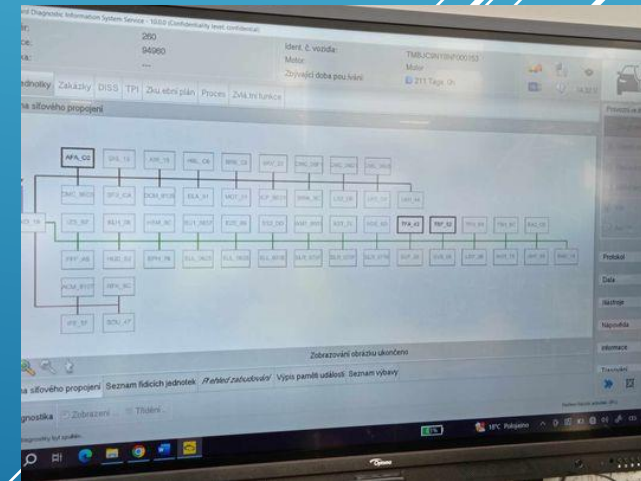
Diagnostic Information System Service - 10.0.0 (Confidentiality level: confidential)

260
94960
---

Ident. č. vozidla:
TMBJC9NY0NF000153
Motor:
Motor
Zbývající doba pesu lvání
211 Tage, 0h

Jednotky
Záložky
DISS
TPI
Zkušební plán
Proces
Zvláštní funkce

na síťového propojení

AFN_C0
DIS_14
AIR_15
HML_C6
BRK_03

TPA_43
TRP_S0

Zobrazování obrázku ukončeno

na síťového propojení
Seznam řídicích jednotek
Přehled zabudování
Výpis paměti událostí
Seznam výbavy

Diagnostika
Zobrazení
Tištění

Protokol
Data
Nástroje
Nápověda
Informace

HFC Polojasno

Optoma